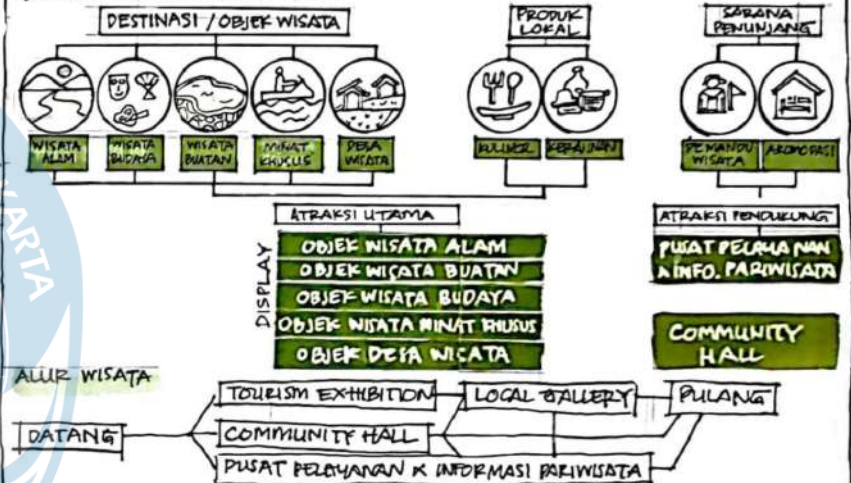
DESTINASI / OBJEK WISATA

PRODUK LOKAL

SARANA PENUNJANG

WISATA ALAM

WISATA BUDAYA

WISATA BUATAN

MINAT KHUSUS

DESA WISATA

KULINER

KERAJINAN

PEMANDU WISATA

AKOMODASI

ATRAKSI UTAMA

DISPLAY

OBJEK WISATA ALAM

OBJEK WISATA BUATAN

OBJEK WISATA BUDAYA

OBJEK WISATA MINAT KHUSUS

OBJEK DESA WISATA

ATRAKSI PENDUKUNG

PUSAT PELAYANAN & INFO. PARIWISATA

COMMUNITY HALL

ALUR WISATA

DATANG

TOURISM EXHIBITION

COMMUNITY HALL

PUSAT PELAYANAN & INFORMASI PARIWISATA

LOCAL GALLERY

PULANG